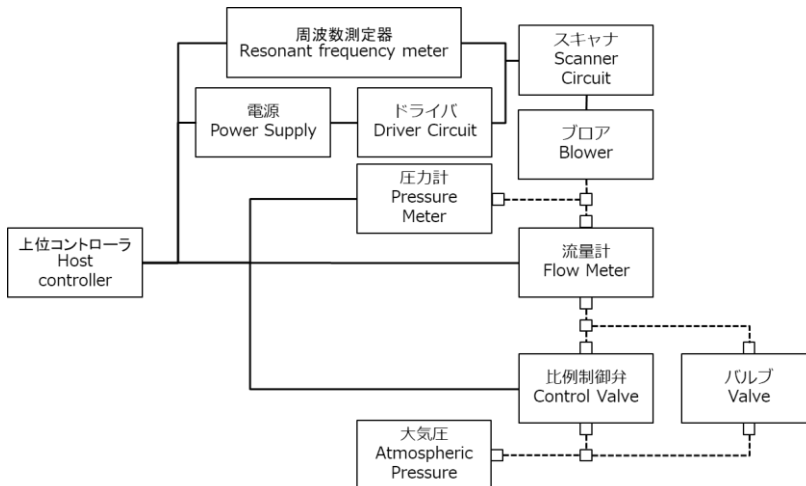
周波数測定器
Resonant frequency meter

スキャナ
Scanner Circuit

電源
Power Supply

ドライバ
Driver Circuit

ブロア
Blower

圧力計
Pressure Meter

上位コントローラ
Host controller

流量計
Flow Meter

比例制御弁
Control Valve

バルブ
Valve

大気圧
Atmospheric Pressure